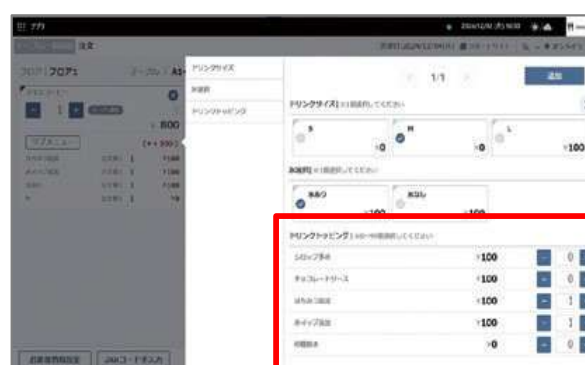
アプリ
注文
フロア1 | フロア1
A1
800
ドリンクサイズ
お氷抜
ドリンクトッピング
1/1
追加
ドリンクサイズ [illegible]
S
¥0
M
¥0
L
¥100
お氷抜 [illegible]
氷あり
氷なし
ドリンクトッピング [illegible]
シロップ多め
¥100
0
チョコレートソース
¥100
0
はちみつ追加
¥100
1
ホイップ追加
¥100
1
仕様抜き
¥0
0
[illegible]
JANコード手入力